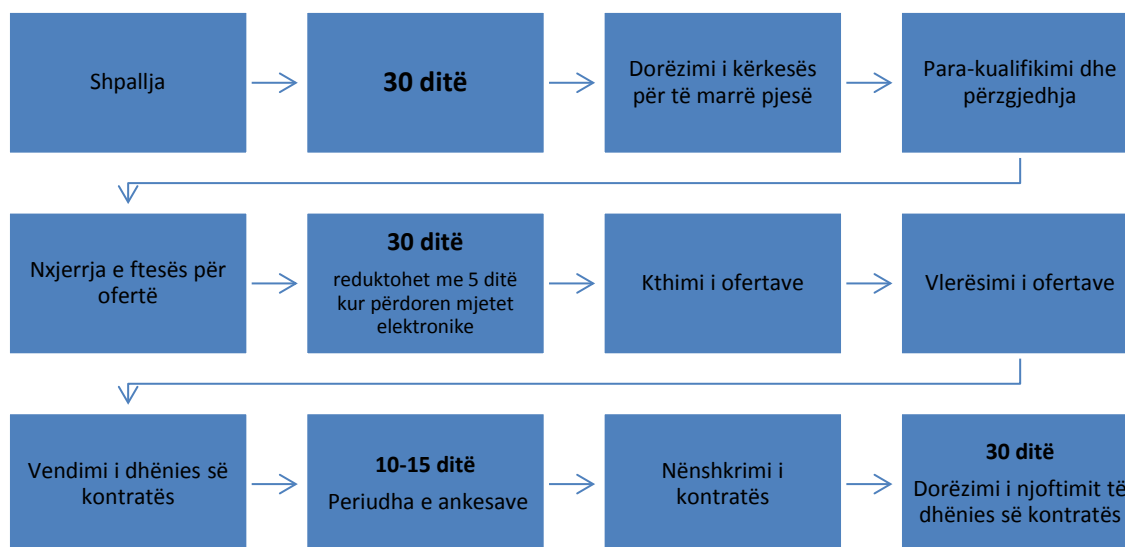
Shpallja

30 ditë

Dorëzimi i kërkesës për të marrë pjesë

Para-kualifikimi dhe përzgjedhja

Nxjerrja e ftesës për ofertë

30 ditë

reduktohet me 5 ditë kur përdoren mjetet elektronike

Kthimi i ofertave

Vlerësimi i ofertave

Vendimi i dhënies së kontratës

10-15 ditë

Periudha e ankesave

Nënshkrimi i kontratës

30 ditë

Dorëzimi i njoftimit të dhënies së kontratës